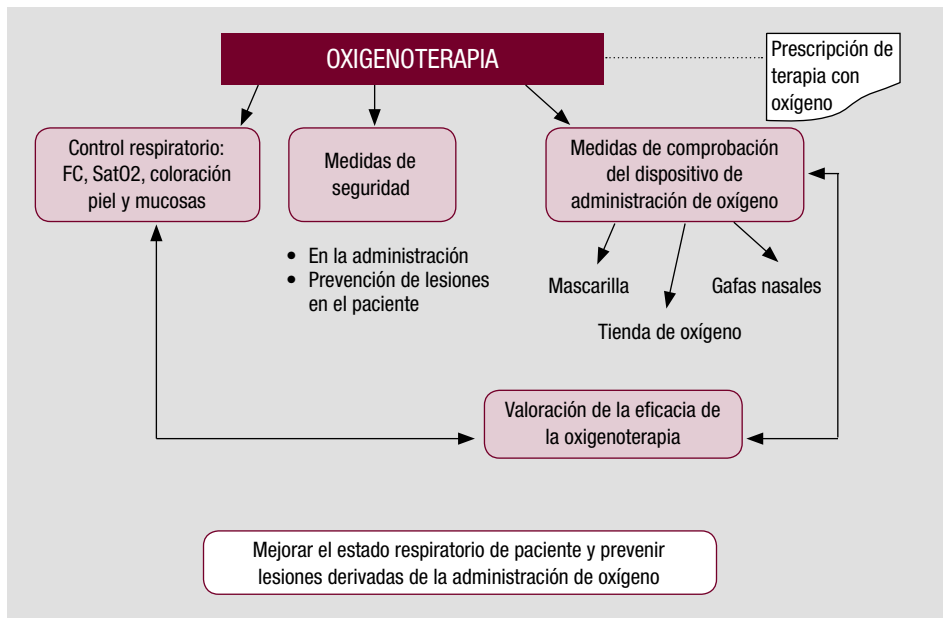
OXIGENOTERAPIA

Prescripción de terapia con oxígeno

Control respiratorio: FC, SatO2, coloración piel y mucosas

Medidas de seguridad

- En la administración
- Prevención de lesiones en el paciente

Medidas de comprobación del dispositivo de administración de oxígeno

Mascarilla

Tienda de oxígeno

Gafas nasales

Valoración de la eficacia de la oxigenoterapia

Mejorar el estado respiratorio de paciente y prevenir lesiones derivadas de la administración de oxígeno